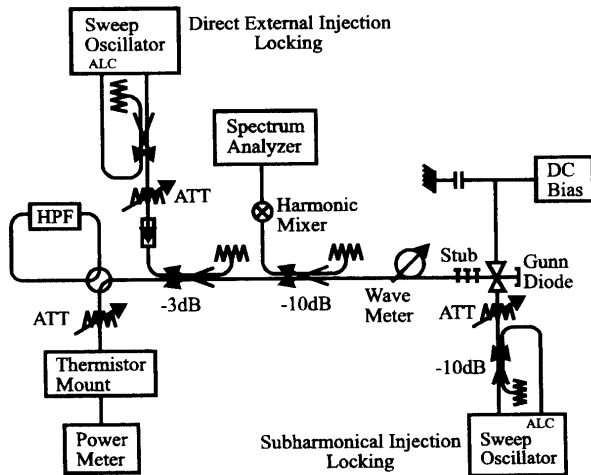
Sweep Oscillator
ALC

Direct External Injection Locking

ATT

Spectrum Analyzer

Harmonic Mixer

DC Bias

HPF

Stub

Gunn Diode

-3dB

-10dB

Wave Meter

ATT

ATT

-10dB

Thermistor Mount

Power Meter

Subharmonical Injection Locking

ALC
Sweep Oscillator